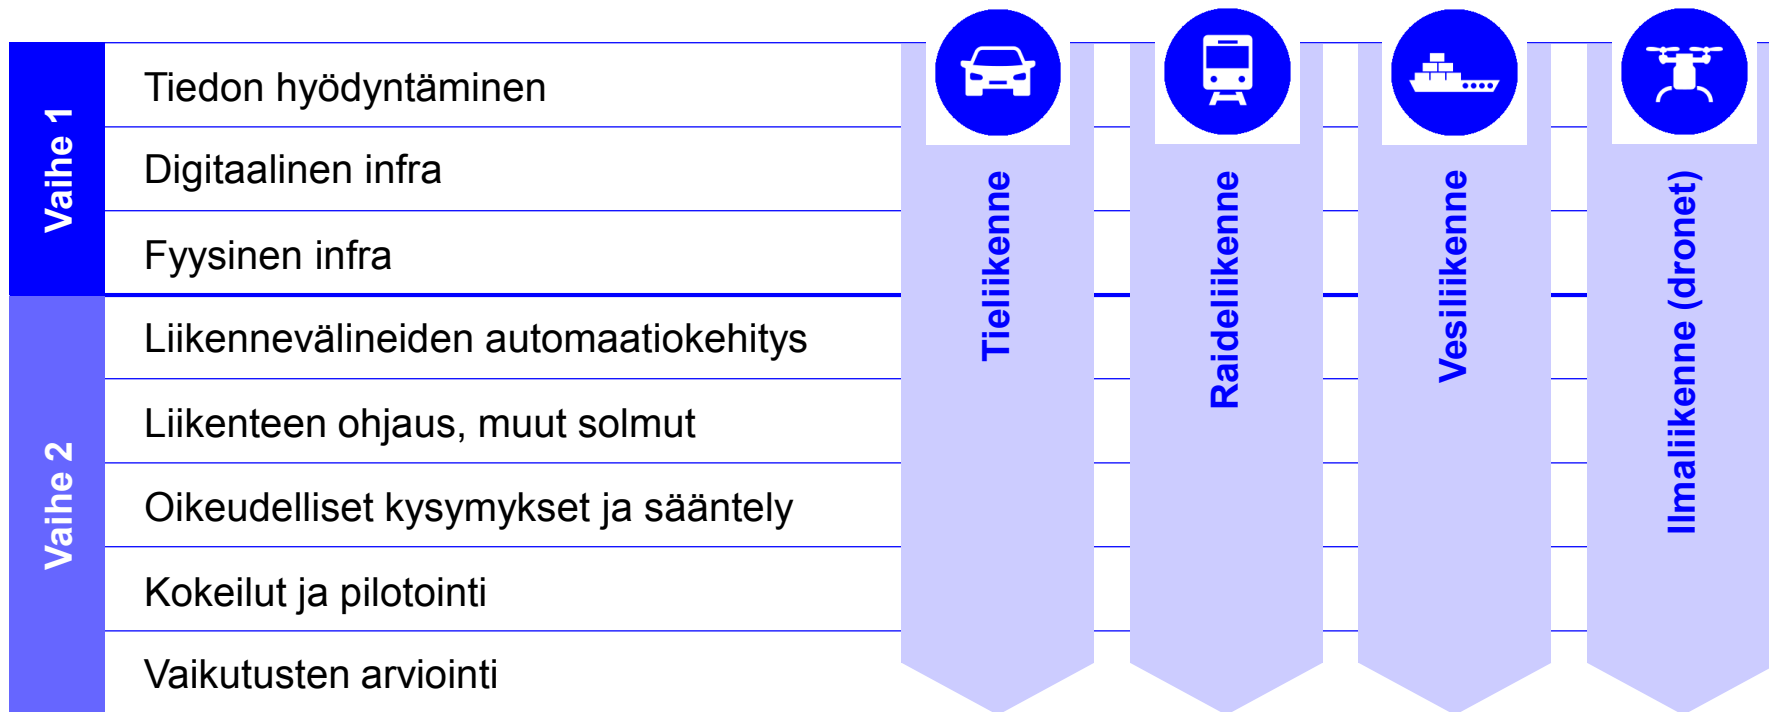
Vaihe 1

Tiedon hyödyntäminen

Digitaalinen infra

Fyysinen infra

Vaihe 2

Liikennevälineiden automaatiokehitys

Liikenteen ohjaus, muut solmut

Oikeudelliset kysymykset ja sääntely

Kokeilut ja pilotointi

Vaikutusten arviointi

Tieliikenne

Raideliikenne

Vesiliikenne

Ilmaliikenne (dronet)